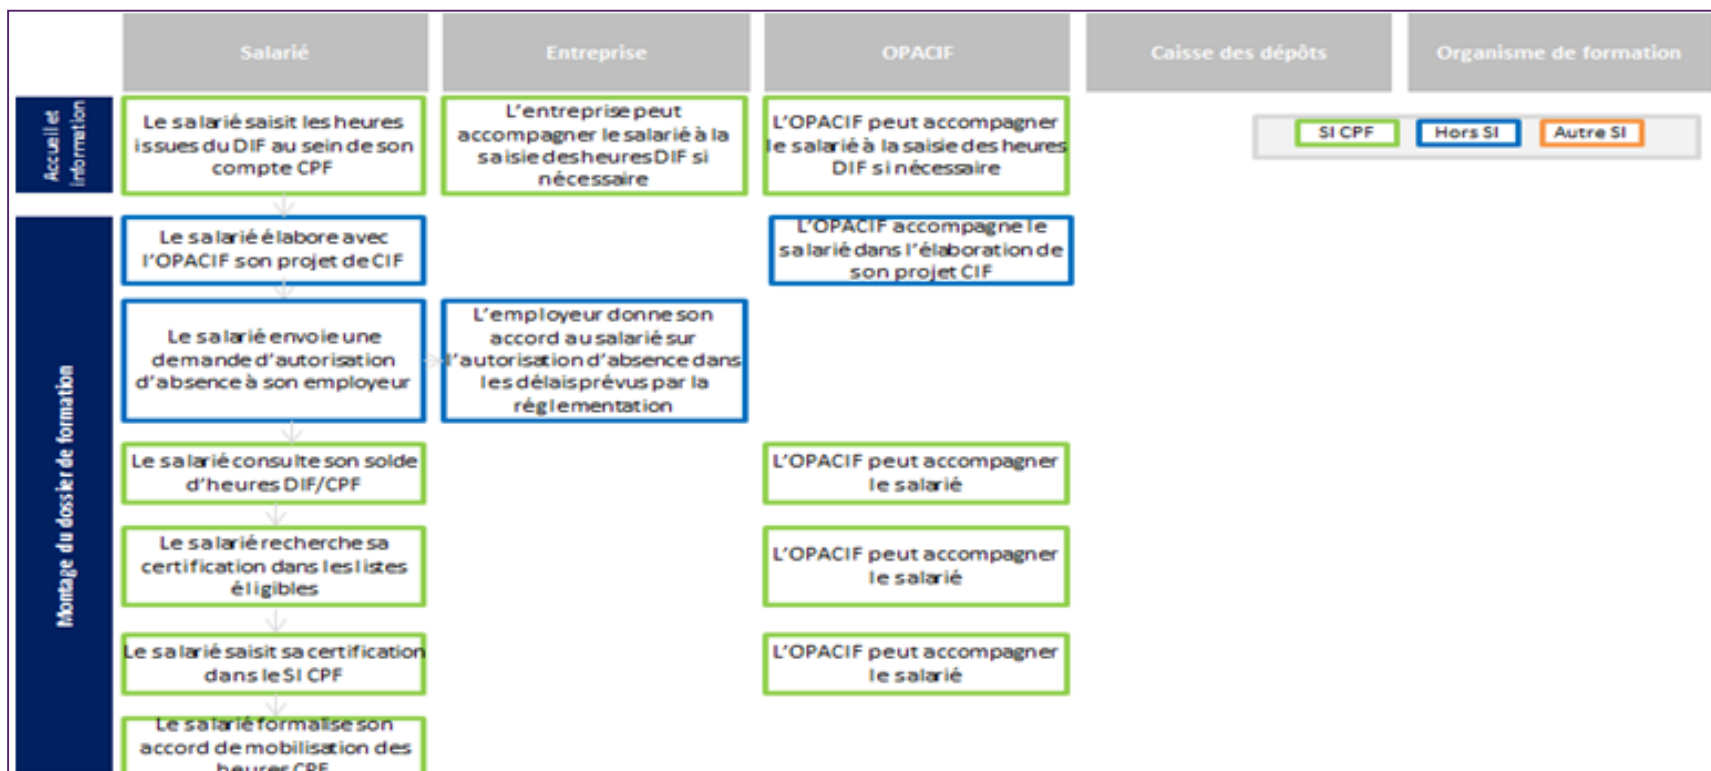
Salarié

Entreprise

OPACIF

Caisse des dépôts

Organisme de formation

Accueil et information

Le salarié saisit les heures issues du DIF au sein de son compte CPF

L'entreprise peut accompagner le salarié à la saisie des heures DIF si nécessaire

L'OPACIF peut accompagner le salarié à la saisie des heures DIF si nécessaire

SI CPF

Hors SI

Autre SI

Montage du dossier de formation

Le salarié élabore avec l'OPACIF son projet de CIF

L'OPACIF accompagne le salarié dans l'élaboration de son projet CIF

Le salarié envoie une demande d'autorisation d'absence à son employeur

L'employeur donne son accord au salarié sur l'autorisation d'absence dans les délais prévus par la réglementation

Le salarié consulte son solde d'heures DIF/CPF

L'OPACIF peut accompagner le salarié

Le salarié recherche sa certification dans les listes éligibles

L'OPACIF peut accompagner le salarié

Le salarié saisit sa certification dans le SI CPF

L'OPACIF peut accompagner le salarié

Le salarié formalise son accord de mobilisation des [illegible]